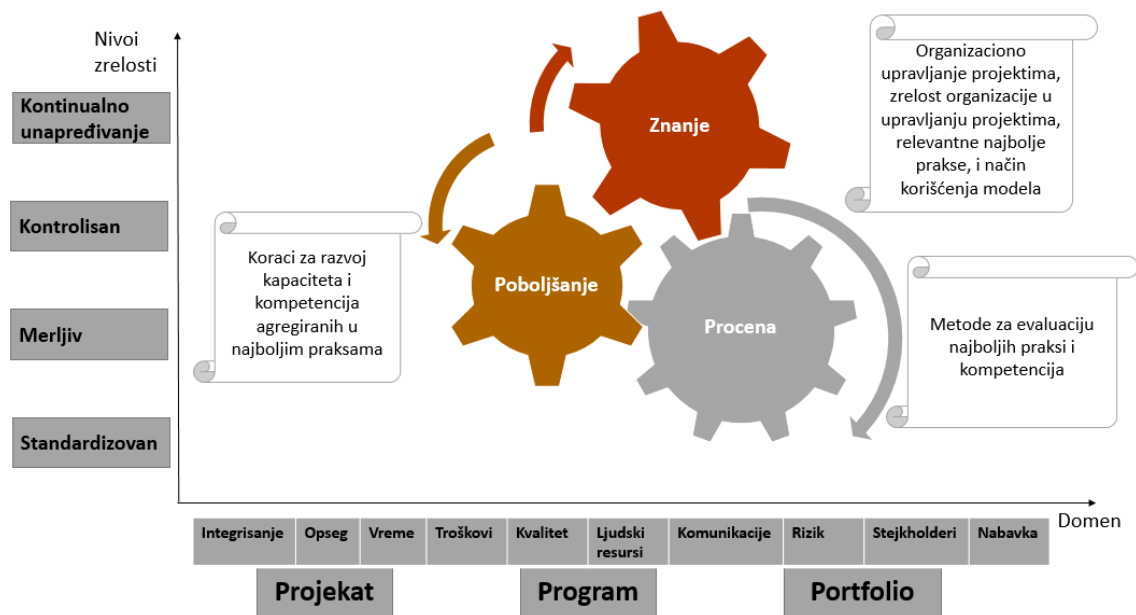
Nivoi zrelosti

Kontinualno unapređivanje

Kontrolisan

Merljiv

Standardizovan

Znanje

Poboljšanje

Procena

Organizaciono upravljanje projektima, zrelost organizacije u upravljanju projektima, relevantne najbolje prakse, i način korišćenja modela

Koraci za razvoj kapaciteta i kompetencija agregiranih u najboljim praksama

Metode za evaluaciju najboljih praksi i kompetencija

Domen

| Integrisanje | Opseg | Vreme | Troškovi | Kvalitet | Ljudski resursi | Komunikacije | Rizik | Stejkholderi | Nabavka |
|---|---|---|---|---|---|---|---|---|---|

Projekat

Program

Portfolio